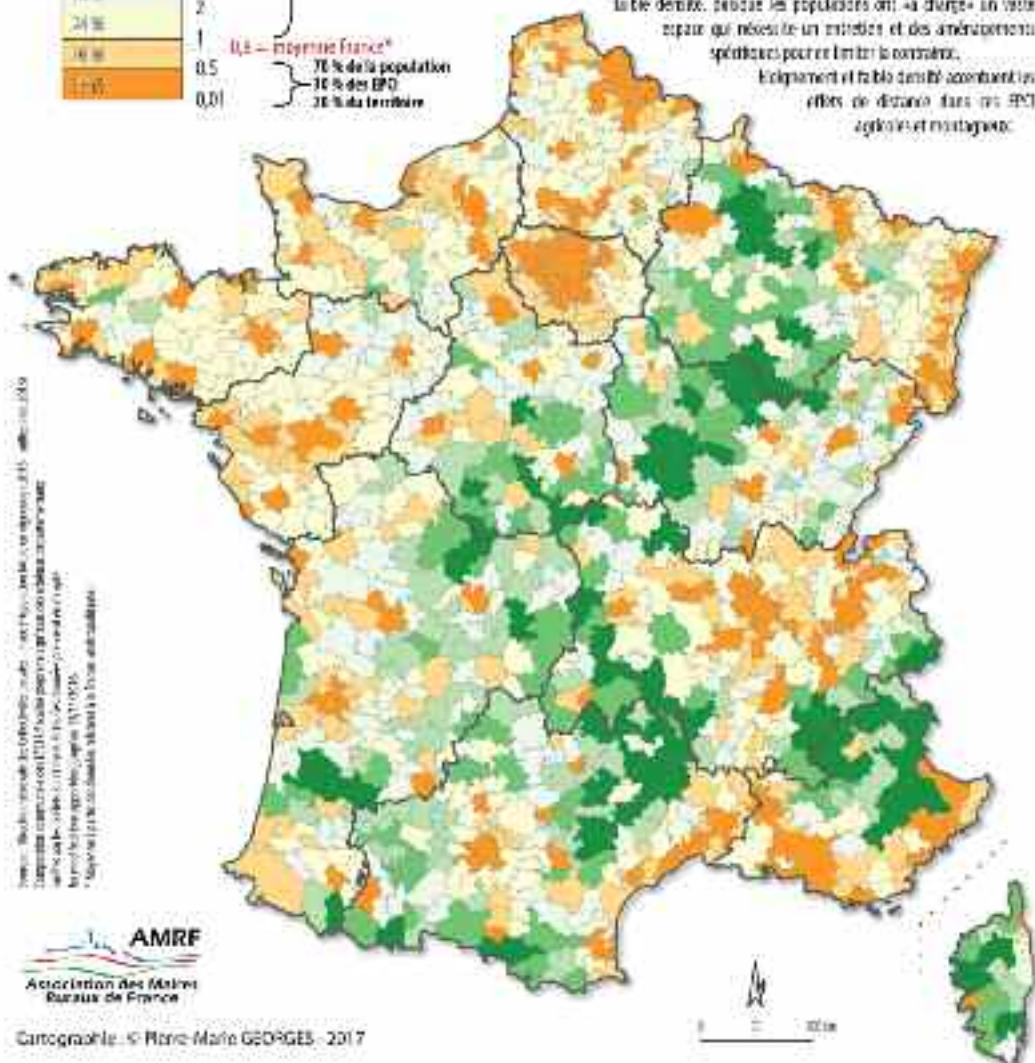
2
24 %
1
0,6 = moyenne France*
34 %
0,5
70 % de la population
30 % des EPCI
30 % du territoire
1 à 6
0,01

faible densité, puisque les populations ont « à charge » un vaste espace qui nécessite un entretien et des aménagements spécifiques pour en limiter la contrainte.
Eloignement et faible densité accentuent les effets de distance dans ces EPCI agricoles et montagneux.

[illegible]

AMRF
Association des Maires Ruraux de France

Cartographie : © Pierre-Marie GEORGES - 2017

0 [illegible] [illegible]